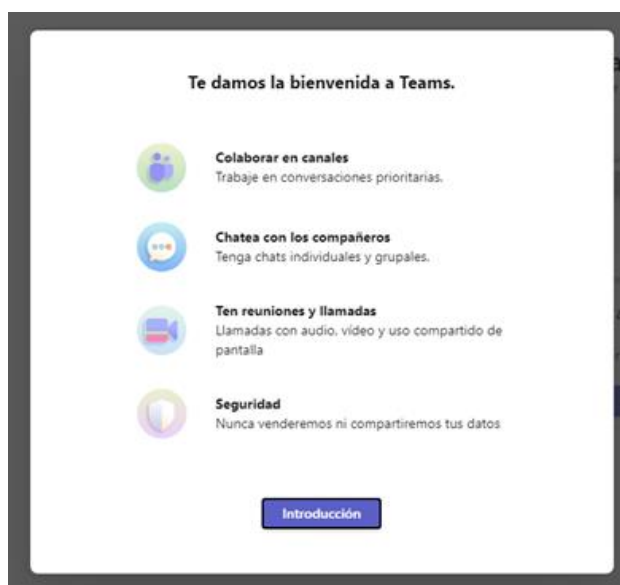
Te damos la bienvenida a Teams.

Colaborar en canales
Trabaje en conversaciones prioritarias.

Chatea con los compañeros
Tenga chats individuales y grupales.

Ten reuniones y llamadas
Llamadas con audio, vídeo y uso compartido de pantalla

Seguridad
Nunca venderemos ni compartiremos tus datos

Introducción